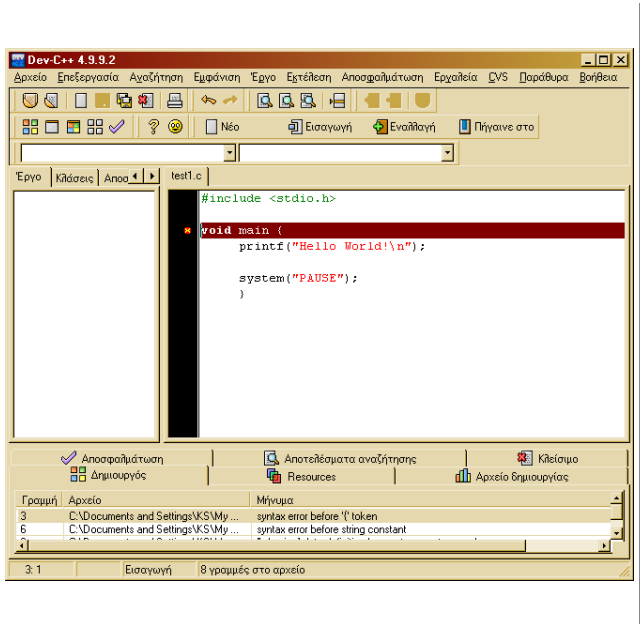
Dev-C++ 4.9.9.2

Αρχείο Επεξεργασία Αναζήτηση Εμφάνιση Έργο Εκτέλεση Αποσφαλμάτωση Εργαλεία CVS Παράθυρα Βοήθεια

Νέο Εισαγωγή Εναλλαγή Πήγαινε στο

Έργο Κλάσεις Αποσ

test1.c

#include <stdio.h>

void main (
printf("Hello World!\n");

system("PAUSE");
}

Αποσφαλμάτωση Αποτελέσματα αναζήτησης Κλείσιμο
Δημιουργός Resources Αρχείο δημιουργίας

| Γραμμή | Αρχείο | Μήνυμα |
|---|---|---|
| 3 | C:\Documents and Settings\KS\My ... | syntax error before '{' token |
| 6 | C:\Documents and Settings\KS\My ... | syntax error before string constant |
| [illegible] | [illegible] | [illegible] |

3: 1 Εισαγωγή 8 γραμμές στο αρχείο